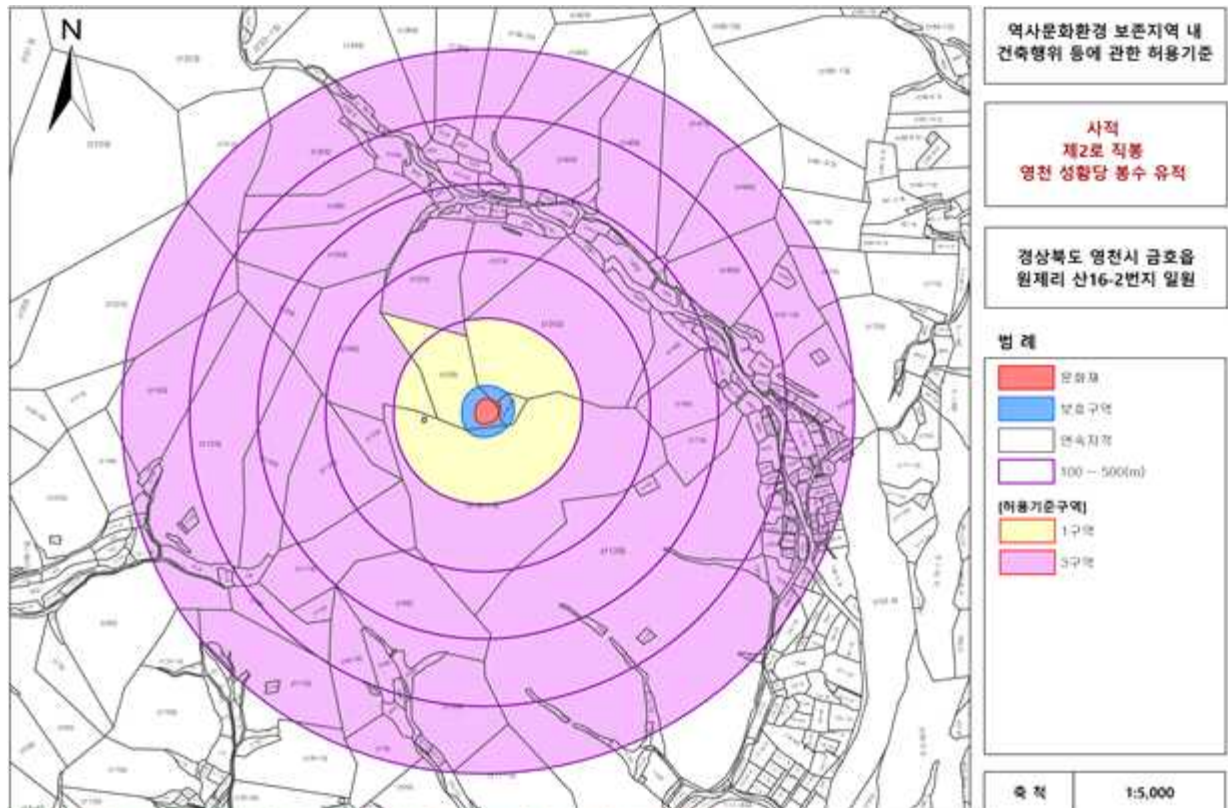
N

역사문화환경 보존지역 내 건축행위 등에 관한 허용기준

사적
제2로 직봉
영천 성황당 봉수 유적

경상북도 영천시 금호읍 원제리 산16-2번지 일원

범 례

문화재

보호구역

연속지적

100 ~ 500(m)

[허용기준구역]

1구역

3구역

| 축 척 | 1:5,000 |